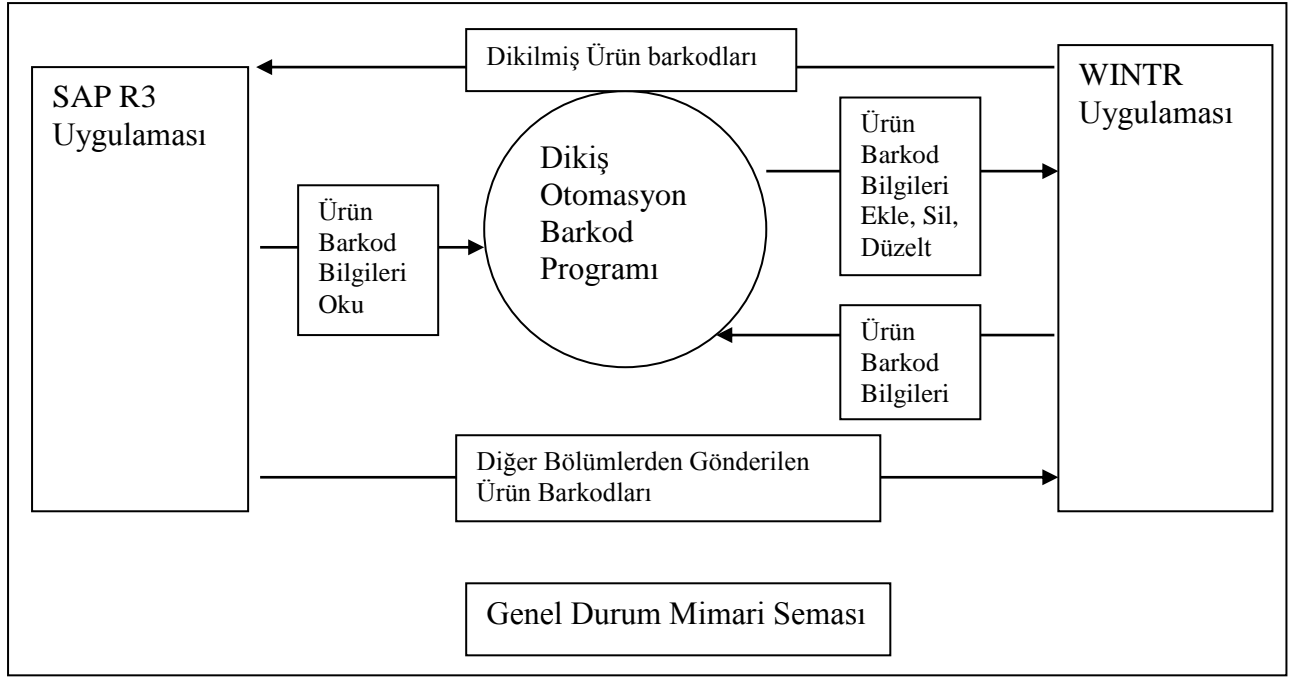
Dikilmiş Ürün barkodları

SAP R3 Uygulaması

WINTR Uygulaması

Dikiş Otomasyon Barkod Programı

Ürün Barkod Bilgileri Ekle, Sil, Düzelt

Ürün Barkod Bilgileri Oku

Ürün Barkod Bilgileri

Diğer Bölümlerden Gönderilen Ürün Barkodları

Genel Durum Mimari Seması